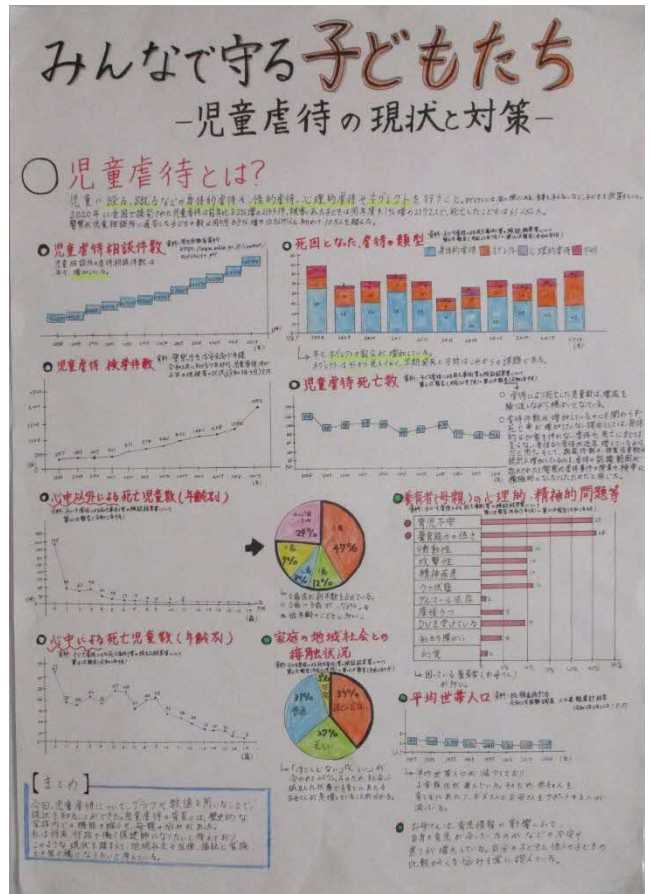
みんなで守る子どもたち
ー児童虐待の現状と対策ー

○児童虐待とは?

児童に殴る、蹴るなどの身体的虐待や、性的虐待、心理的虐待、ネグレクトを行うこと。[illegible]
2020年に全国で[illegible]
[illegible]

●児童虐待相談件数
児童相談所の虐待相談件数は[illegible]

●死因となった虐待の類型
身体的虐待 ネグレクト 心理的虐待 不明

●児童虐待検挙件数

●児童虐待死亡数

●心中以外による死亡児童数(年齢別)

47%
12%
9%

●養育者(実母)の心理的・精神的問題等
育児不安
養育能力の低さ
衝動性
攻撃性
精神疾患
うつ状態
アルコール依存
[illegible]
DVを受けている
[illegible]
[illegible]

●心中による死亡児童数(年齢別)

●家庭の地域社会との接触状況
33%
27%
21%

●平均世帯人口

【まとめ】
今回、児童虐待について、グラフや数値を用いた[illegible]
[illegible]